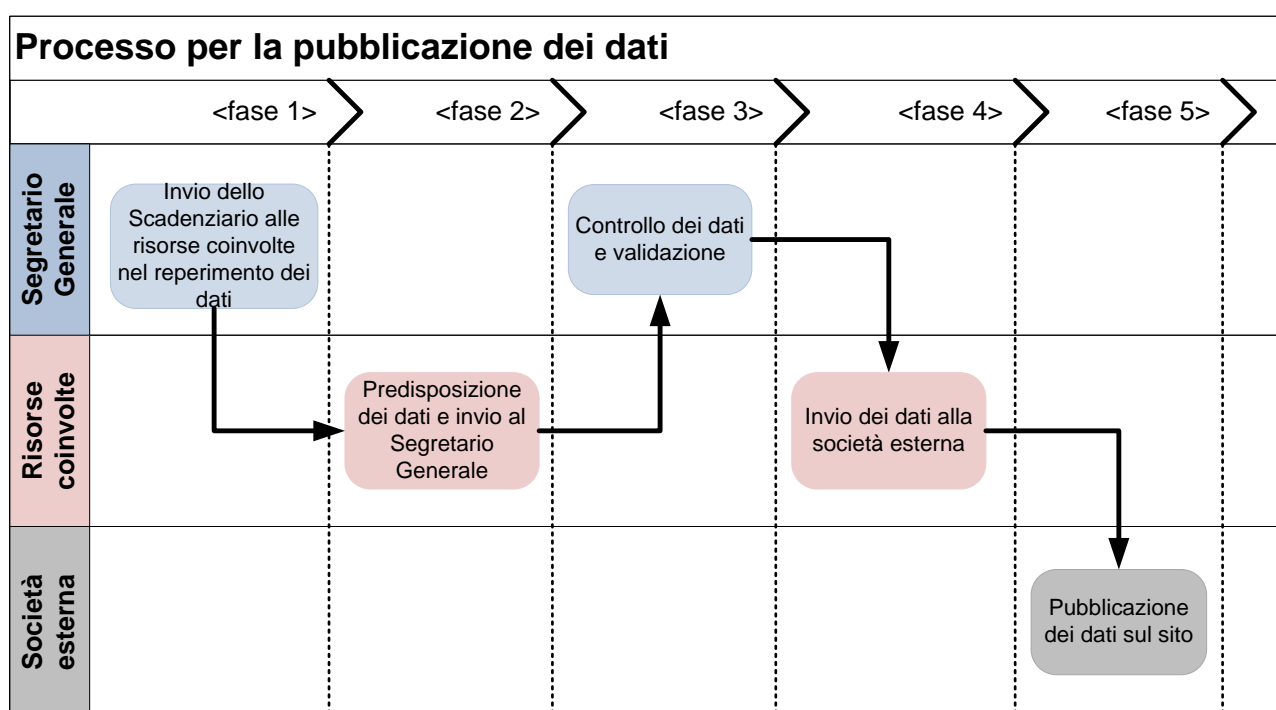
Processo per la pubblicazione dei dati

<fase 1>
<fase 2>
<fase 3>
<fase 4>
<fase 5>

Segretario Generale

Invio dello Scadenziario alle risorse coinvolte nel reperimento dei dati

Controllo dei dati e validazione

Risorse coinvolte

Predisposizione dei dati e invio al Segretario Generale

Invio dei dati alla società esterna

Società esterna

Pubblicazione dei dati sul sito